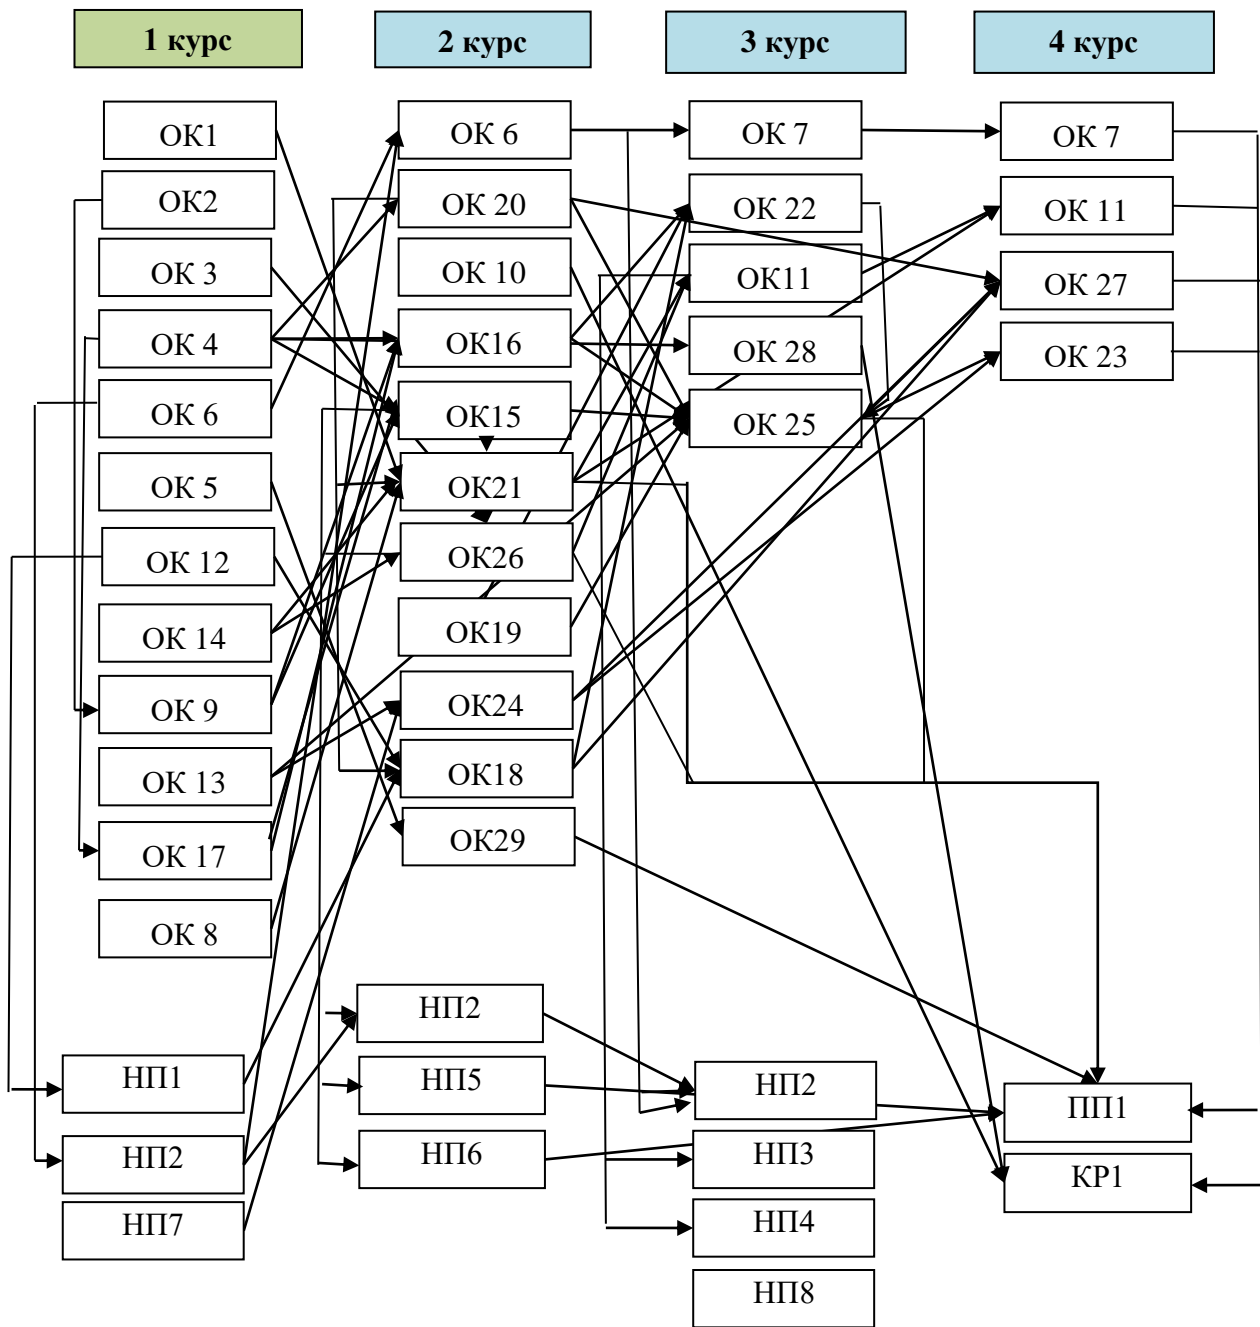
1 курс

2 курс

3 курс

4 курс

ОК1

ОК2

ОК 3

ОК 4

ОК 6

ОК 5

ОК 12

ОК 14

ОК 9

ОК 13

ОК 17

ОК 8

НП1

НП2

НП7

ОК 6

ОК 20

ОК 10

ОК16

ОК15

ОК21

ОК26

ОК19

ОК24

ОК18

ОК29

НП2

НП5

НП6

ОК 7

ОК 22

ОК11

ОК 28

ОК 25

НП2

НП3

НП4

НП8

ОК 7

ОК 11

ОК 27

ОК 23

ПП1

КР1